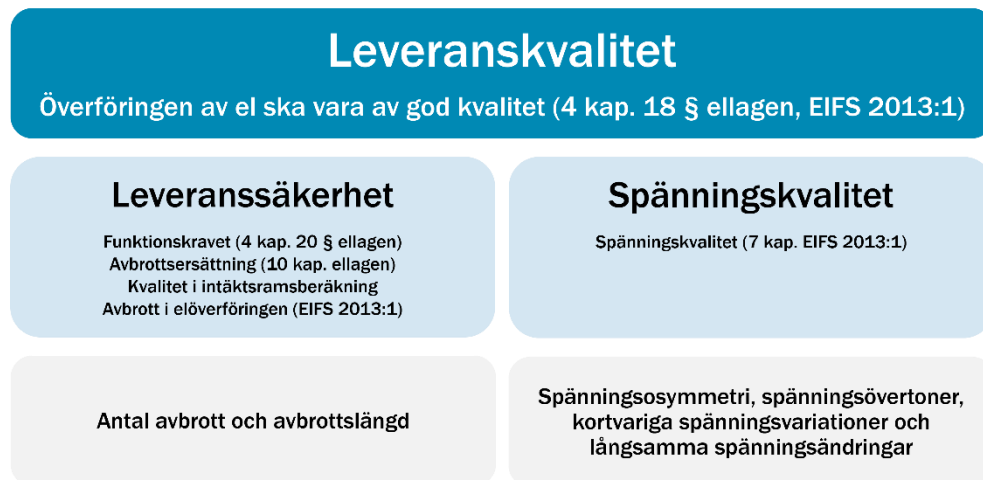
Leveranskvalitet

Överföringen av el ska vara av god kvalitet (4 kap. 18 § ellagen, EIFS 2013:1)

Leveranssäkerhet

Funktionskravet (4 kap. 20 § ellagen)
Avbrottsersättning (10 kap. ellagen)
Kvalitet i intäktsramsberäkning
Avbrott i elöverföringen (EIFS 2013:1)

Spänningskvalitet

Spänningskvalitet (7 kap. EIFS 2013:1)

Antal avbrott och avbrottslängd

Spänningsosymmetri, spänningsövertoner, kortvariga spänningsvariationer och långsamma spänningsändringar